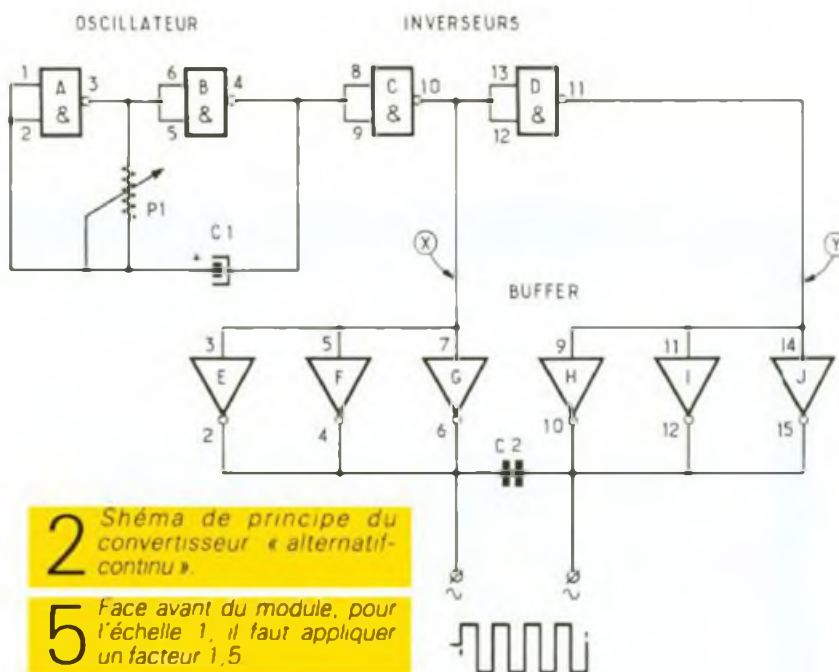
OSCILLATEUR

INVERSEURS

1
A
&
3
2

6
B
&
4
5

8
C
&
10
9

13
D
&
11
12

P1

C 1

X

Y

BUFFER

3
E
2

5
F
4

7
G
6

9
H
10

11
I
12

14
J
15

C 2

2 Shéma de principe du convertisseur « alternatif-continu ».

5 Face avant du module, pour l'échelle 1, il faut appliquer un facteur 1,5.